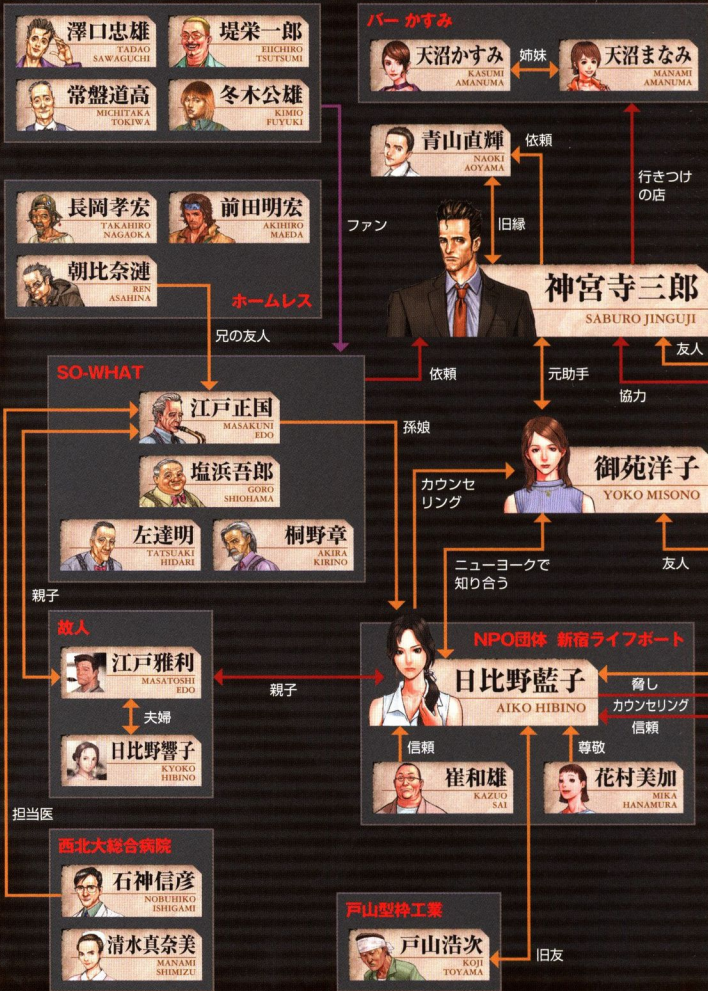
澤口忠雄
TADAO SAWAGUCHI

堤栄一郎
EIICHIRO TSUTSUMI

常盤道高
MICHITAKA TOKIWA

冬木公雄
KIMIO FUYUKI

長岡孝宏
TAKAHIRO NAGAOKA

前田明宏
AKIHIRO MAEDA

朝比奈漣
REN ASAHINA

ホームレス

ファン

兄の友人

バー かすみ

天沼かすみ
KASUMI AMANUMA

姉妹

天沼まなみ
MANAMI AMANUMA

青山直輝
NAOKI AOYAMA

依頼

行きつけの店

旧縁

神宮寺三郎
SABURO JINGUJI

友人

SO-WHAT

依頼

元助手

協力

江戸正国
MASAKUNI EDO

孫娘

塩浜吾郎
GORO SHIOHAMA

左達明
TATSUAKI HIDARI

桐野章
AKIRA KIRINO

カウンセリング

御苑洋子
YOKO MISONO

ニューヨークで知り合う

友人

親子

故人

江戸雅利
MASATOSHI EDO

親子

夫婦

日比野響子
KYOKO HIBINO

NPO団体 新宿ライフボート

日比野藍子
AIKO HIBINO

脅し

カウンセリング

信頼

信頼

尊敬

崔和雄
KAZUO SAI

花村美加
MIKA HANAMURA

担当医

西北大総合病院

石神信彦
NOBUHIKO ISHIGAMI

清水真奈美
MANAMI SHIMIZU

戸山型枠工業

戸山浩次
KOJI TOYAMA

旧友